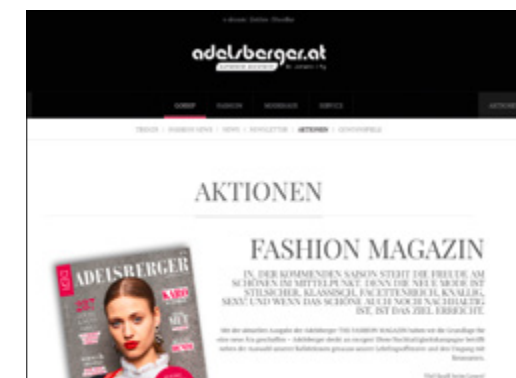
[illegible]

adelsberger.at

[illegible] St. Johann i. Pg.

GOSSIP | FASHION | MODEHAUS | SERVICE | AKTIONEN

TRENDS | FASHION NEWS | NEWS | NEWSLETTER | AKTIONEN | GEWINNSPIELE

AKTIONEN

ADELSBERGER

FASHION MAGAZIN

IN DER KOMMENDEN SAISON STEHT DIE FREUDE AM SCHÖNEN IM MITTELPUNKT. DENN DIE NEUE MODE IST STILSICHER, KLASSISCH, FACETTENREICH, KNALLIG, SEXY! UND WENN DAS SCHÖNE AUCH NOCH NACHHALTIG IST, IST DAS ZIEL ERREICHT.

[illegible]

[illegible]